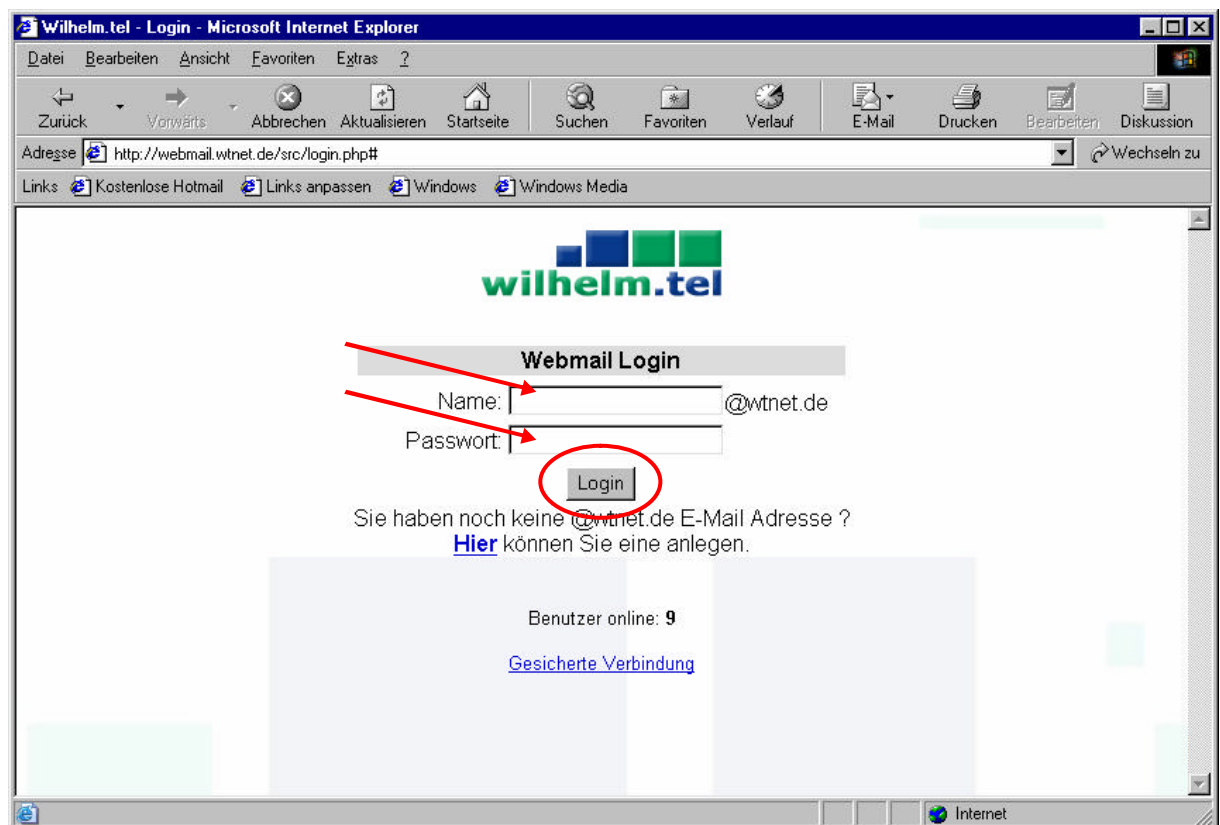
Wilhelm.tel - Login - Microsoft Internet Explorer

Datei Bearbeiten Ansicht Favoriten Extras ?

Zurück Vorwärts Abbrechen Aktualisieren Startseite Suchen Favoriten Verlauf E-Mail Drucken Bearbeiten Diskussion

Adresse http://webmail.wtnet.de/src/login.php# Wechseln zu

Links Kostenlose Hotmail Links anpassen Windows Windows Media

wilhelm.tel

Webmail Login

Name: @wtnet.de

Passwort:

Login

Sie haben noch keine @wtnet.de E-Mail Adresse ?
Hier können Sie eine anlegen.

Benutzer online: 9

Gesicherte Verbindung

Internet